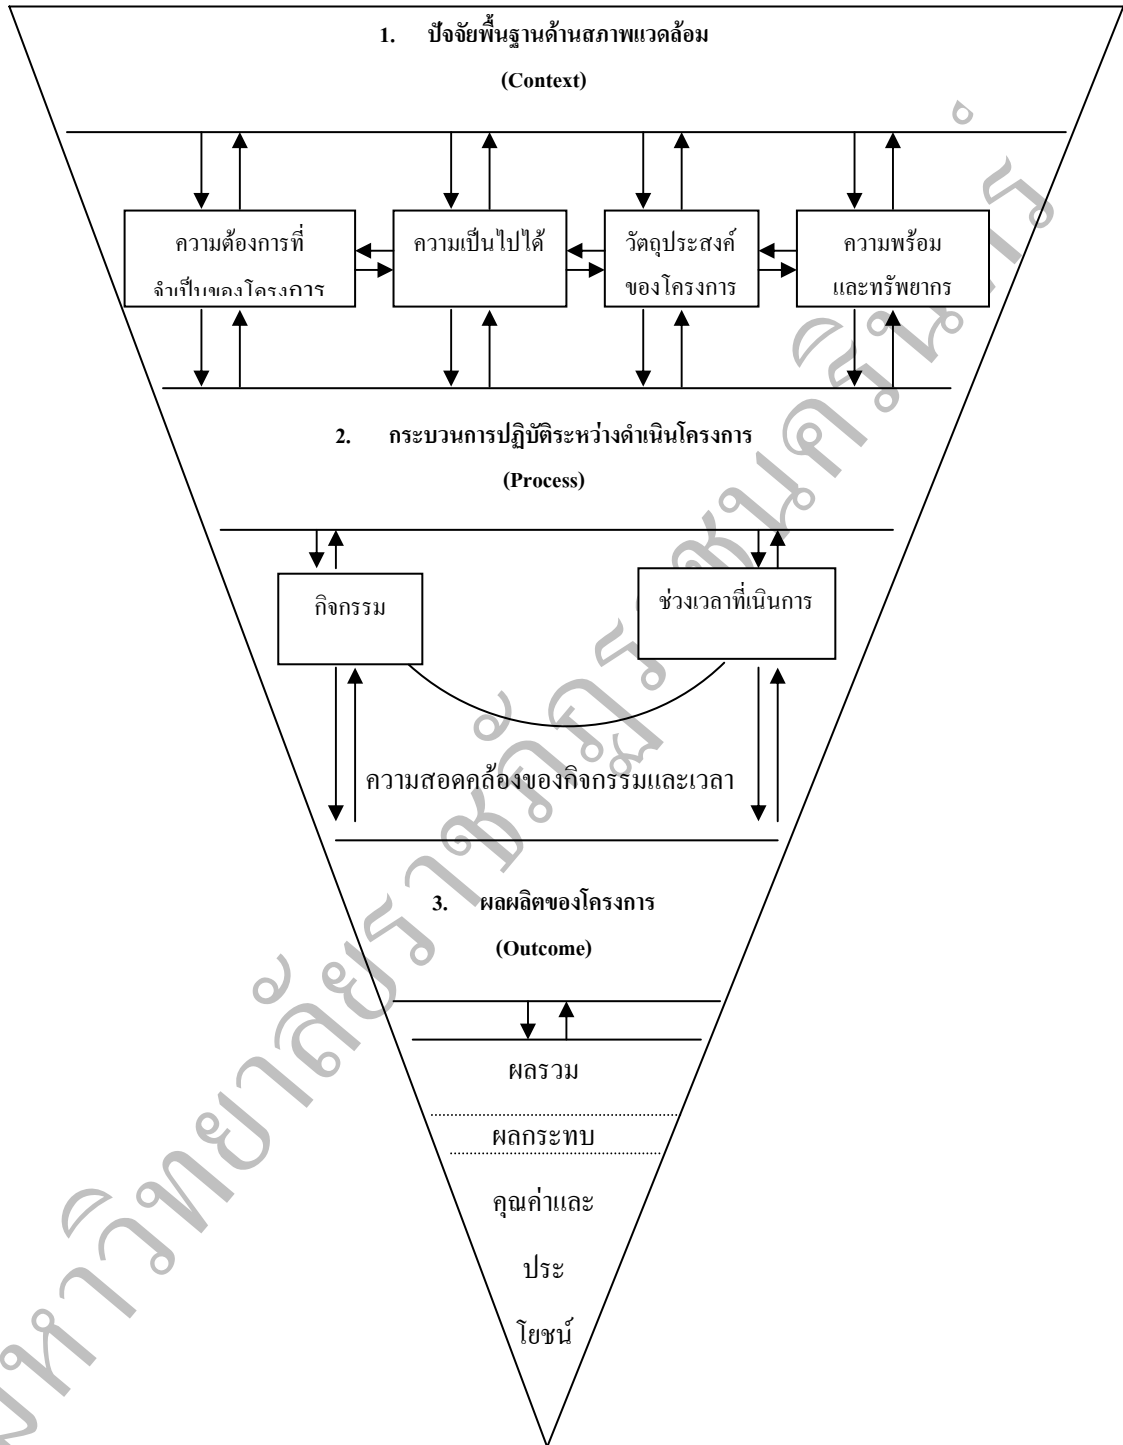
1. ปัจจัยพื้นฐานด้านสภาพแวดล้อม

(Context)

ความต้องการที่จำเป็นของโครงการ

ความเป็นไปได้

วัตถุประสงค์ของโครงการ

ความพร้อมและทรัพยากร

2. กระบวนการปฏิบัติระหว่างดำเนินโครงการ

(Process)

กิจกรรม

ช่วงเวลาที่เนินการ

ความสอดคล้องของกิจกรรมและเวลา

3. ผลผลิตของโครงการ

(Outcome)

ผลรวม

ผลกระทบ

คุณค่าและประโยชน์

มหาวิทยาลัยราชภัฏพระนคร